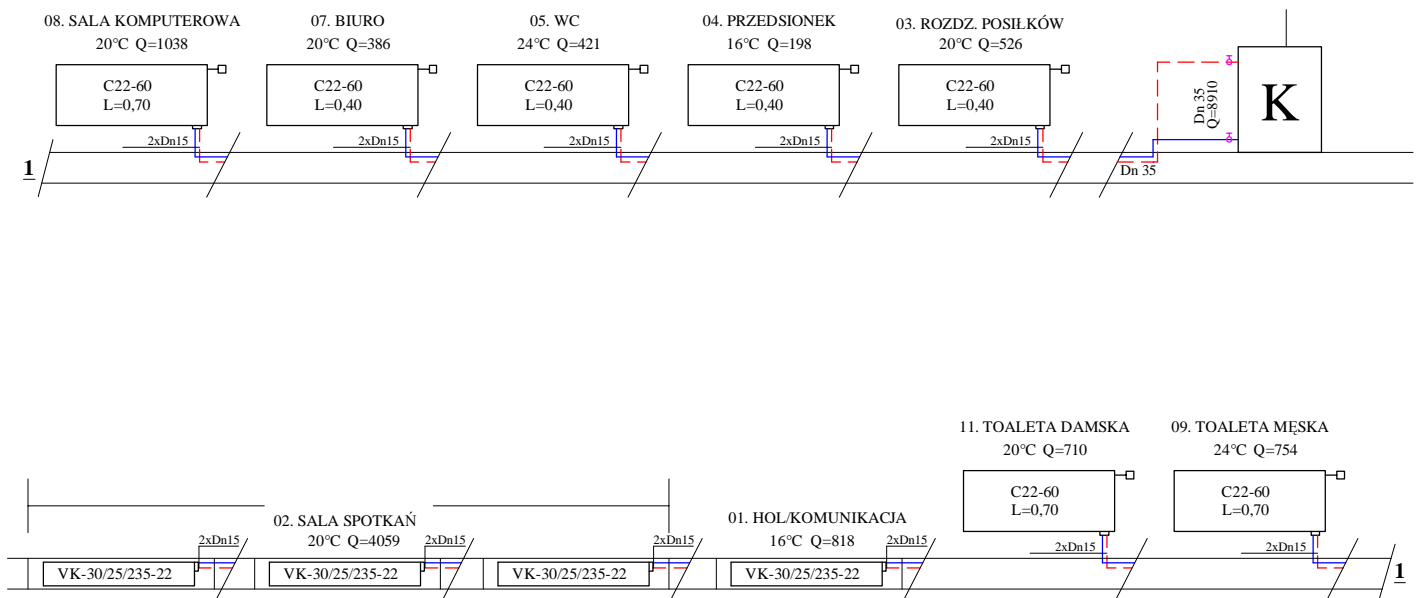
08. SALA KOMPUTEROWA
20°C Q=1038

07. BIURO
20°C Q=386

05. WC
24°C Q=421

04. PRZEDSIONEK
16°C Q=198

03. ROZDZ. POSIŁKÓW
20°C Q=526

C22-60
L=0,70

C22-60
L=0,40

C22-60
L=0,40

C22-60
L=0,40

C22-60
L=0,40

2xDn15
2xDn15
2xDn15
2xDn15
2xDn15

Dn 35
Q=8910

K

1

Dn 35

11. TOALETA DAMSKA
20°C Q=710

09. TOALETA MĘSKA
24°C Q=754

C22-60
L=0,70

C22-60
L=0,70

02. SALA SPOTKAŃ
20°C Q=4059

01. HOL/KOMUNIKACJA
16°C Q=818

2xDn15
2xDn15
2xDn15
2xDn15
2xDn15
2xDn15

VK-30/25/235-22
VK-30/25/235-22
VK-30/25/235-22
VK-30/25/235-22

1